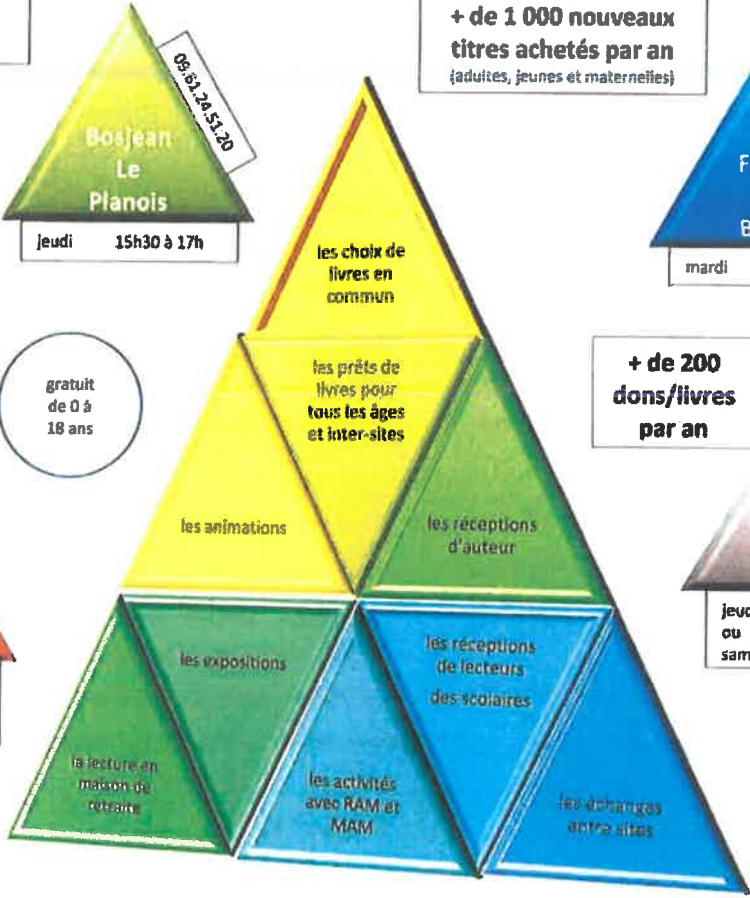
+ de 1 000 nouveaux titres achetés par an
(adultes, jeunes et maternelles)

Bosjean Le Planois

05.61.24.51.20

jeudi 15h30 à 17h

F

B

mardi

gratuit de 0 à 18 ans

+ de 200 dons/livres par an

jeud ou sam

les choix de livres en commun

les prêts de livres pour tous les âges et inter-sites

les animations

les réceptions d'auteur

les expositions

les réceptions de lecteurs des scolaires

la lecture en maison de retraite

les activités avec RAM et MAM

les échanges entre sites